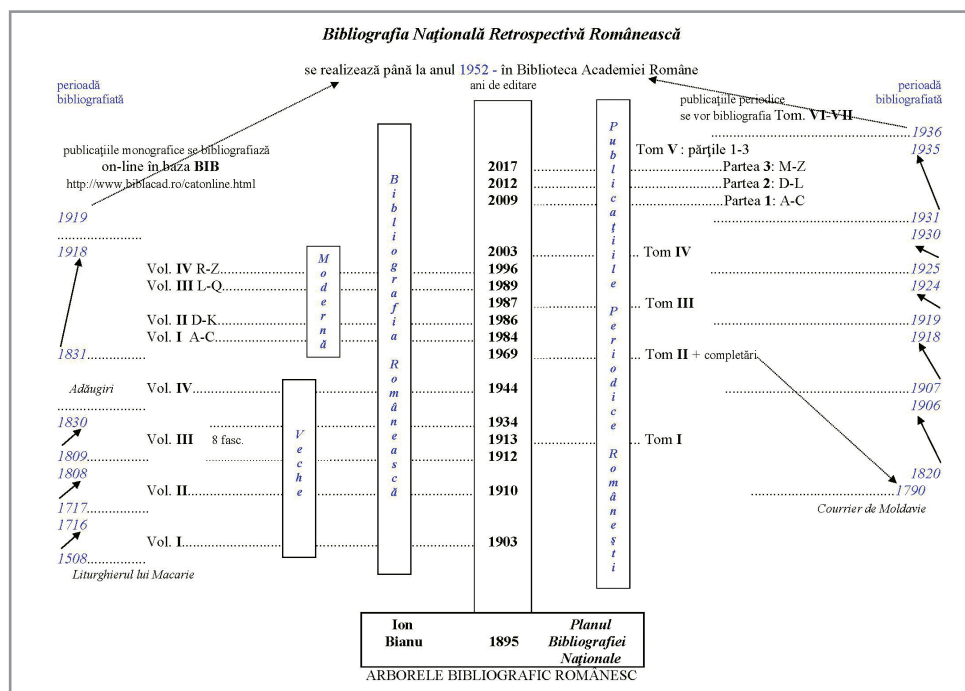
Bibliografia Națională Retrospectivă Românească

se realizează până la anul 1952 - în Biblioteca Academiei Române

ani de editare

perioadă bibliografiată

perioadă bibliografiată

publicațiile monografice se bibliografiază on-line în baza BIB
http://www.biblacad.ro/catonline.html

publicațiile periodice se vor bibliografia Tom. VI-VII

1936
1935

Tom V : părțile 1-3

2017 Partea 3: M-Z
2012 Partea 2: D-L
2009 Partea 1: A-C

1931
1930

1919
1918

2003 Tom IV

1925
1924

Vol. IV R-Z 1996
Vol. III L-Q 1989
1987 Tom III
Vol. II D-K 1986
Vol. I A-C 1984

1919
1918

1831
1969 Tom II + completări

Adăugiri Vol. IV 1944

1907
1906

1830
1934
1809 Vol. III 8 fasc. 1913 Tom I
1912

1808
1717 Vol. II 1910

1820
1790
Courrier de Moldavie

1716
1508 Vol. I 1903
Liturghierul lui Macarie

Moderna

Bibliografia Românească

Veche

Publicațiile Periodice Românești

Ion Bianu 1895 Planul Bibliografiei Naționale

ARBORELE BIBLIOGRAFIC ROMÂNESC